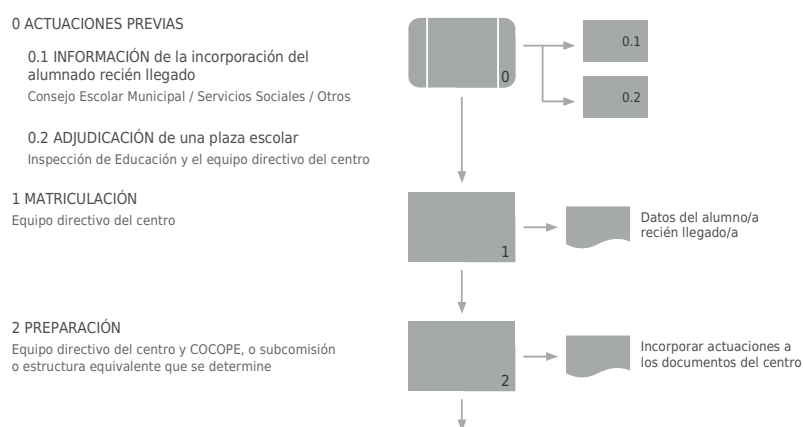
0 ACTUACIONES PREVIAS

0.1 INFORMACIÓN de la incorporación del alumnado recién llegado
Consejo Escolar Municipal / Servicios Sociales / Otros

0.2 ADJUDICACIÓN de una plaza escolar
Inspección de Educación y el equipo directivo del centro

1 MATRICULACIÓN
Equipo directivo del centro

2 PREPARACIÓN
Equipo directivo del centro y COCOPE, o subcomisión o estructura equivalente que se determine

0

0.1

0.2

1

Datos del alumno/a recién llegado/a

2

Incorporar actuaciones a los documentos del centro